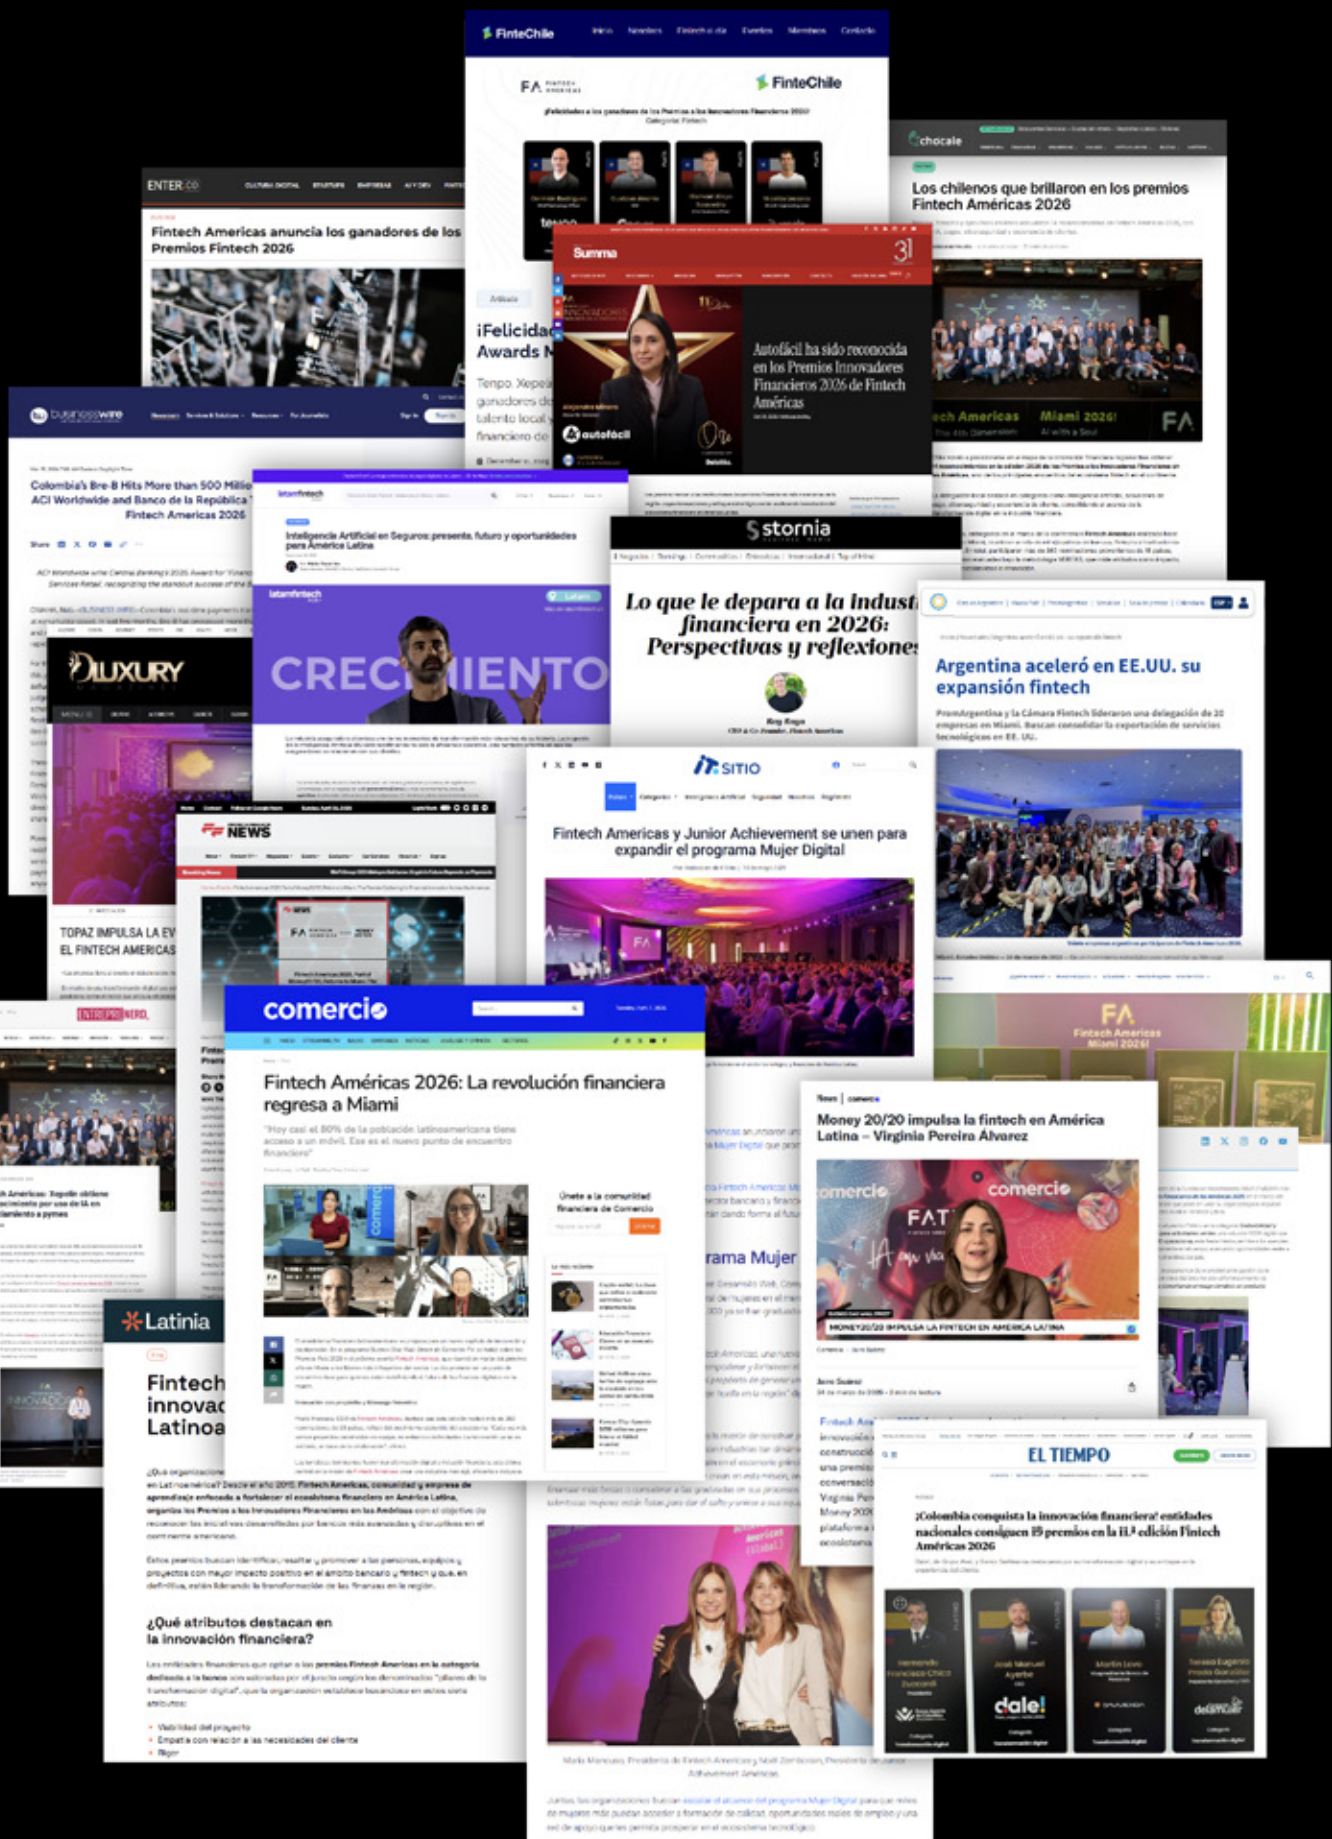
FinteChile

FA FinteChile

¡Felicidades a los ganadores de los Premios a los Innovadores Financieros 2026!

chocale

Los chilenos que brillaron en los premios Fintech Américas 2026

ENTER.CO

Fintech Americas anuncia los ganadores de los Premios Fintech 2026

Summa

Autofácil ha sido reconocida en los Premios Innovadores Financieros 2026 de Fintech Américas

autofácil

¡Felicidad Awards

Fintech Americas Miami 2026!

FA

businesswire

Colombia's Bre-B Hits More than 500 Millio ACI Worldwide and Banco de la República Fintech Americas 2026

latamfintech

Inteligencia Artificial en Seguros: presente, futuro y oportunidades para América Latina

CRECIMIENTO

stornia

Lo que le depara a la indust financiera en 2026: Perspectivas y reflexione

Argentina aceleró en EE.UU. su expansión fintech

LUXURY

ITSITIO

Fintech Americas y Junior Achievement se unen para expandir el programa Mujer Digital

NEWS

TOPAZ IMPULSA LA EV EL FINTECH AMERICAS

ENTREPRENERD

comercio

Fintech Américas 2026: La revolución financiera regresa a Miami

Únete a la comunidad financiera de Comercio

FA Fintech Americas Miami 2026!

Money 20/20 impulsa la fintech en América Latina – Virginia Pereira Alvarez

comercio

MONEY20/20 IMPULSA LA FINTECH EN AMÉRICA LATINA

rama Mujer

Latinia

Fintech innova Latinoa

¿Qué atributos destacan en la innovación financiera?

EL TIEMPO

¡Colombia conquista la innovación financiera! entidades nacionales consiguen 19 premios en la 11.ª edición Fintech Américas 2026

dale!